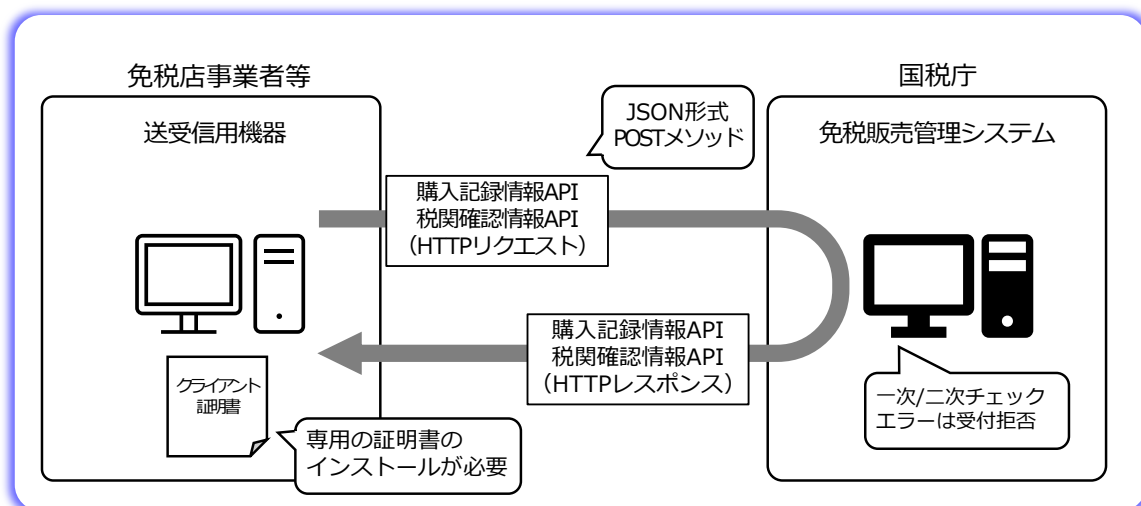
免税店事業者等

国税庁

送受信用機器

JSON形式
POSTメソッド

免税販売管理システム

購入記録情報API
税関確認情報API
（HTTPリクエスト）

購入記録情報API
税関確認情報API
（HTTPレスポンス）

クライアント
証明書

専用の証明書の
インストールが必要

一次/二次チェック
エラーは受付拒否